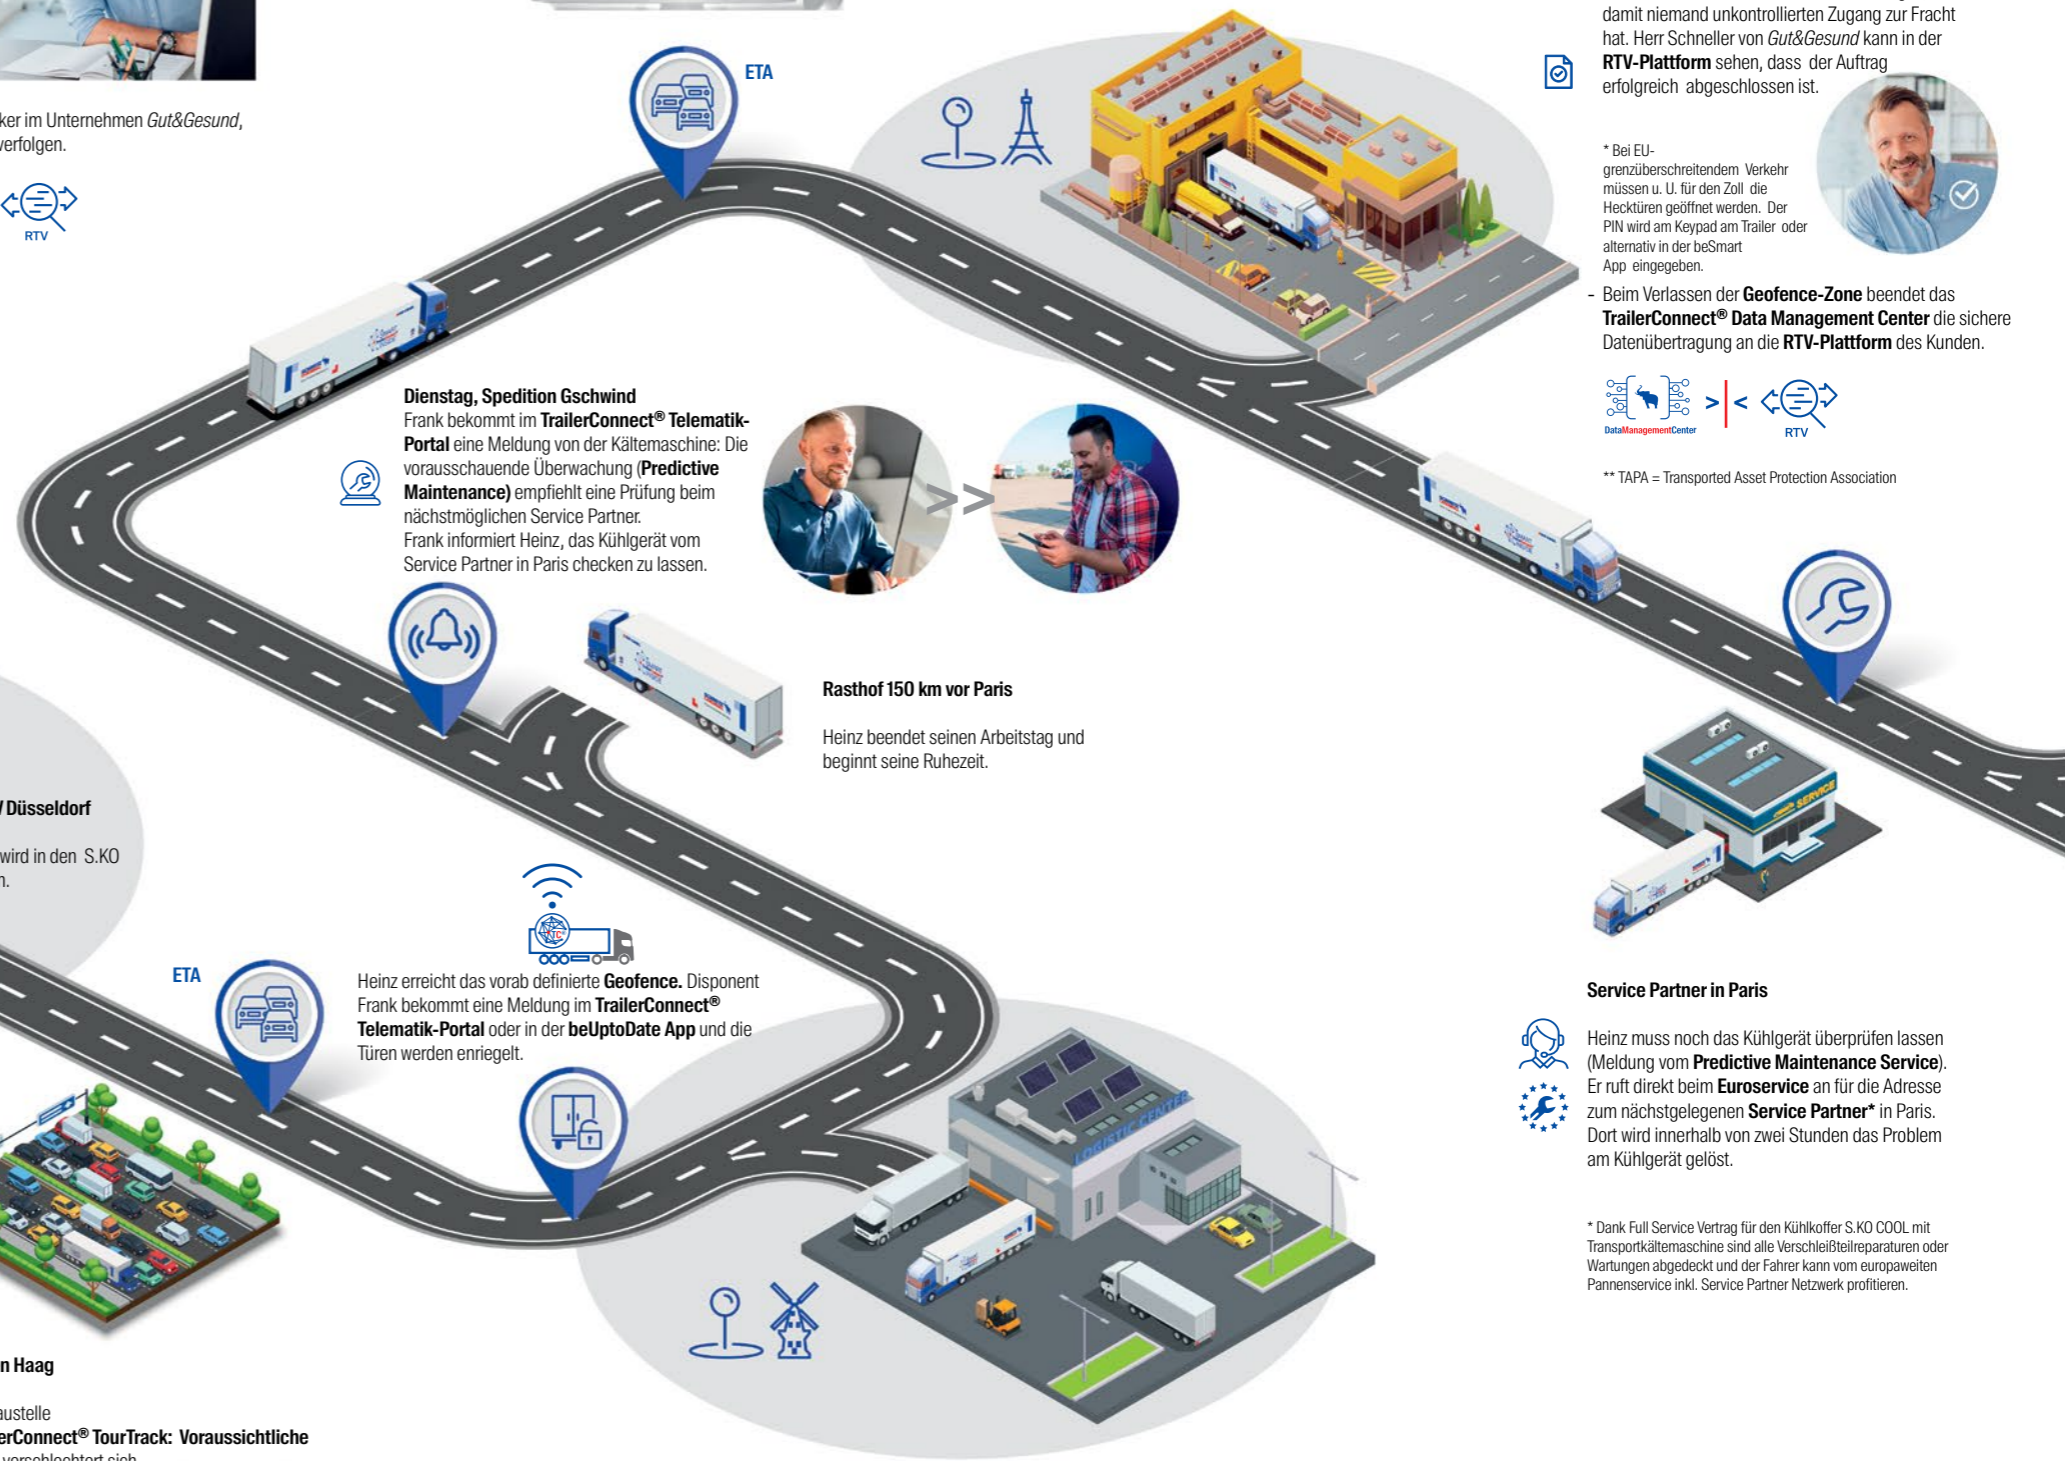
ker im Unternehmen *Gut&Gesund*, verfolgen.

RTV

ETA

damit niemand unkontrollierten Zugang zur Fracht hat. Herr Schneller von *Gut&Gesund* kann in der **RTV-Plattform** sehen, dass der Auftrag erfolgreich abgeschlossen ist.

* Bei EU-grenzüberschreitendem Verkehr müssen u. U. für den Zoll die Hecktüren geöffnet werden. Der PIN wird am Keypad am Trailer oder alternativ in der beSmart App eingegeben.

- Beim Verlassen der **Geofence-Zone** beendet das **TrailerConnect® Data Management Center** die sichere Datenübertragung an die **RTV-Plattform** des Kunden.

DataManagementCenter >|< RTV

** TAPA = Transported Asset Protection Association

**Dienstag, Spedition Gschwind**
Frank bekommt im **TrailerConnect® Telematik-Portal** eine Meldung von der Kältemaschine: Die vorausschauende Überwachung (**Predictive Maintenance)** empfiehlt eine Prüfung beim nächstmöglichen Service Partner.
Frank informiert Heinz, das Kühlgerät vom Service Partner in Paris checken zu lassen.

>>

**Rasthof 150 km vor Paris**

Heinz beendet seinen Arbeitstag und beginnt seine Ruhezeit.

**/ Düsseldorf**

wird in den S.KO n.

SERVICE

ETA

Heinz erreicht das vorab definierte **Geofence.** Disponent Frank bekommt eine Meldung im **TrailerConnect® Telematik-Portal** oder in der **beUptoDate App** und die Türen werden enriegelt.

**Service Partner in Paris**

Heinz muss noch das Kühlgerät überprüfen lassen (Meldung vom **Predictive Maintenance Service**). Er ruft direkt beim **Euroservice** an für die Adresse zum nächstgelegenen **Service Partner*** in Paris. Dort wird innerhalb von zwei Stunden das Problem am Kühlgerät gelöst.

* Dank Full Service Vertrag für den Kühlkoffer S.KO COOL mit Transportkältemaschine sind alle Verschleißteilreparaturen oder Wartungen abgedeckt und der Fahrer kann vom europaweiten Pannenservice inkl. Service Partner Netzwerk profitieren.

LOGISTIC CENTER

**n Haag**

austelle
**erConnect® TourTrack: Voraussichtliche**
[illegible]